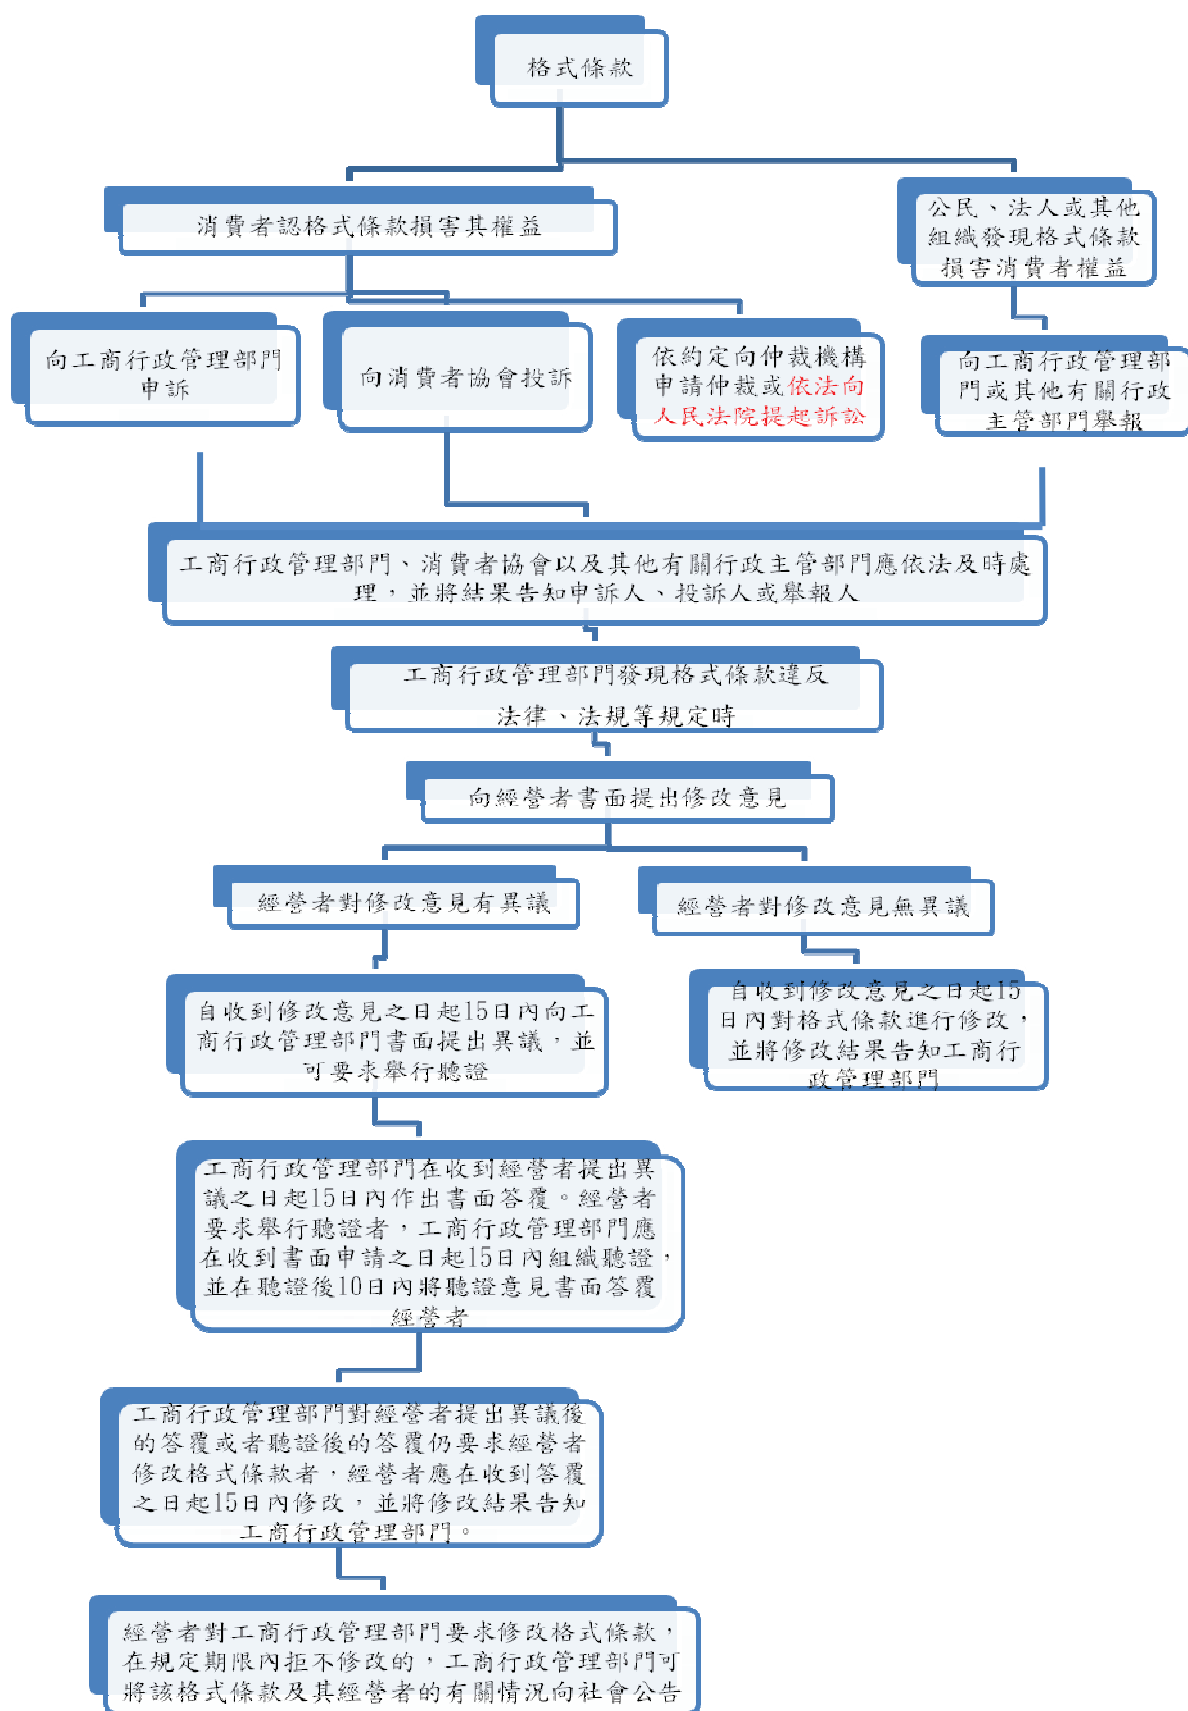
格式條款

消費者認格式條款損害其權益

公民、法人或其他組織發現格式條款損害消費者權益

向工商行政管理部門申訴

向消費者協會投訴

依約定向仲裁機構申請仲裁或依法向人民法院提起訴訟

向工商行政管理部門或其他有關行政主管部門舉報

工商行政管理部門、消費者協會以及其他有關行政主管部門應依法及時處理，並將結果告知申訴人、投訴人或舉報人

工商行政管理部門發現格式條款違反法律、法規等規定時

向經營者書面提出修改意見

經營者對修改意見有異議

經營者對修改意見無異議

自收到修改意見之日起15日內向工商行政管理部門書面提出異議，並可要求舉行聽證

自收到修改意見之日起15日內對格式條款進行修改，並將修改結果告知工商行政管理部門

工商行政管理部門在收到經營者提出異議之日起15日內作出書面答覆。經營者要求舉行聽證者，工商行政管理部門應在收到書面申請之日起15日內組織聽證，並在聽證後10日內將聽證意見書面答覆經營者

工商行政管理部門對經營者提出異議後的答覆或者聽證後的答覆仍要求經營者修改格式條款者，經營者應在收到答覆之日起15日內修改，並將修改結果告知工商行政管理部門。

經營者對工商行政管理部門要求修改格式條款，在規定期限內拒不修改的，工商行政管理部門可將該格式條款及其經營者的有關情況向社會公告